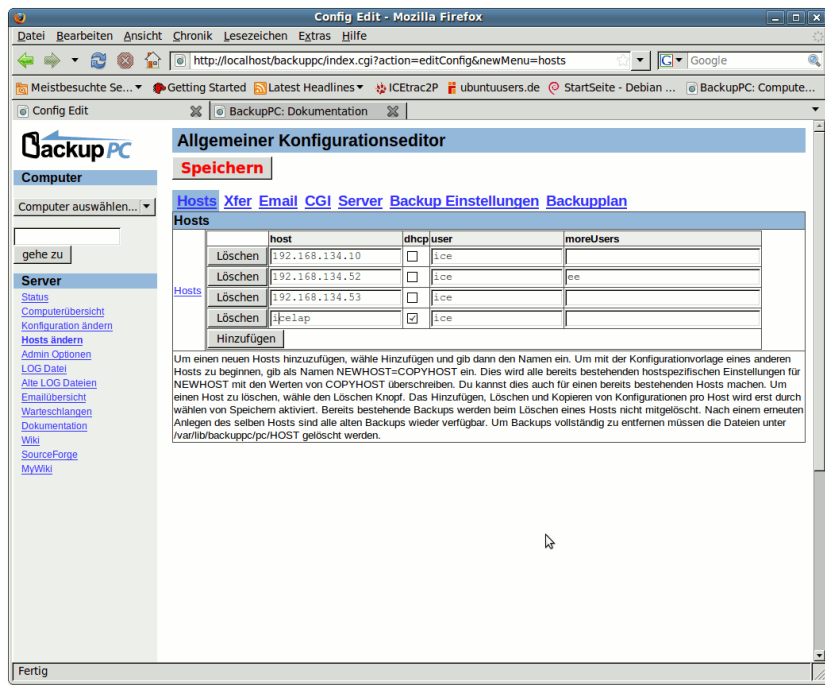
Config Edit - Mozilla Firefox

Datei Bearbeiten Ansicht Chronik Lesezeichen Extras Hilfe

http://localhost/backuppc/index.cgi?action=editConfig&newMenu=hosts

Google

Meistbesuchte Se... Getting Started Latest Headlines ICEtrac2P ubuntuusers.de StartSeite - Debian ... BackupPC: Compute...

Config Edit

BackupPC: Dokumentation

BackupPC

Computer

Computer auswählen...

gehe zu

Server

Status
Computerübersicht
Konfiguration ändern
Hosts ändern
Admin Optionen
LOG Datei
Alte LOG Dateien
Emailübersicht
Warteschlangen
Dokumentation
Wiki
SourceForge
MyWiki

Allgemeiner Konfigurationseditor

Speichern

Hosts Xfer Email CGI Server Backup Einstellungen Backupplan

Hosts

Hosts

| | host | dhcp | user | moreUsers |
|---|---|---|---|---|
| Löschen | 192.168.134.10 | ☐ | ice | |
| Löschen | 192.168.134.52 | ☐ | ice | ee |
| Löschen | 192.168.134.53 | ☐ | ice | |
| Löschen | icelap | ☑ | ice | |
| Hinzufügen | | | | |

Um einen neuen Hosts hinzuzufügen, wähle Hinzufügen und gib dann den Namen ein. Um mit der Konfigurationvorlage eines anderen Hosts zu beginnen, gib als Namen NEWHOST=COPYHOST ein. Dies wird alle bereits bestehenden hostspezifischen Einstellungen für NEWHOST mit den Werten von COPYHOST überschreiben. Du kannst dies auch für einen bereits bestehenden Hosts machen. Um einen Host zu löschen, wähle den Löschen Knopf. Das Hinzufügen, Löschen und Kopieren von Konfigurationen pro Host wird erst durch wählen von Speichern aktiviert. Bereits bestehende Backups werden beim Löschen eines Hosts nicht mitgelöscht. Nach einem erneuten Anlegen des selben Hosts sind alle alten Backups wieder verfügbar. Um Backups vollständig zu entfernen müssen die Dateien unter /var/lib/backuppc/pc/HOST gelöscht werden.

Fertig